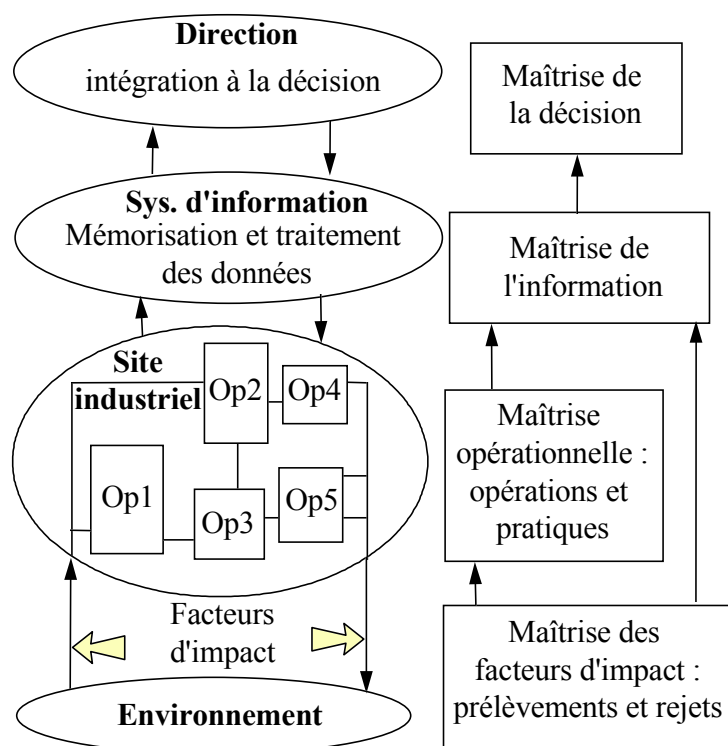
Direction
intégration à la décision

Sys. d'information
Mémorisation et traitement des données

Site industriel

Op2

Op4

Op1

Op3

Op5

Facteurs d'impact

Environnement

Maîtrise de la décision

Maîtrise de l'information

Maîtrise opérationnelle : opérations et pratiques

Maîtrise des facteurs d'impact : prélèvements et rejets